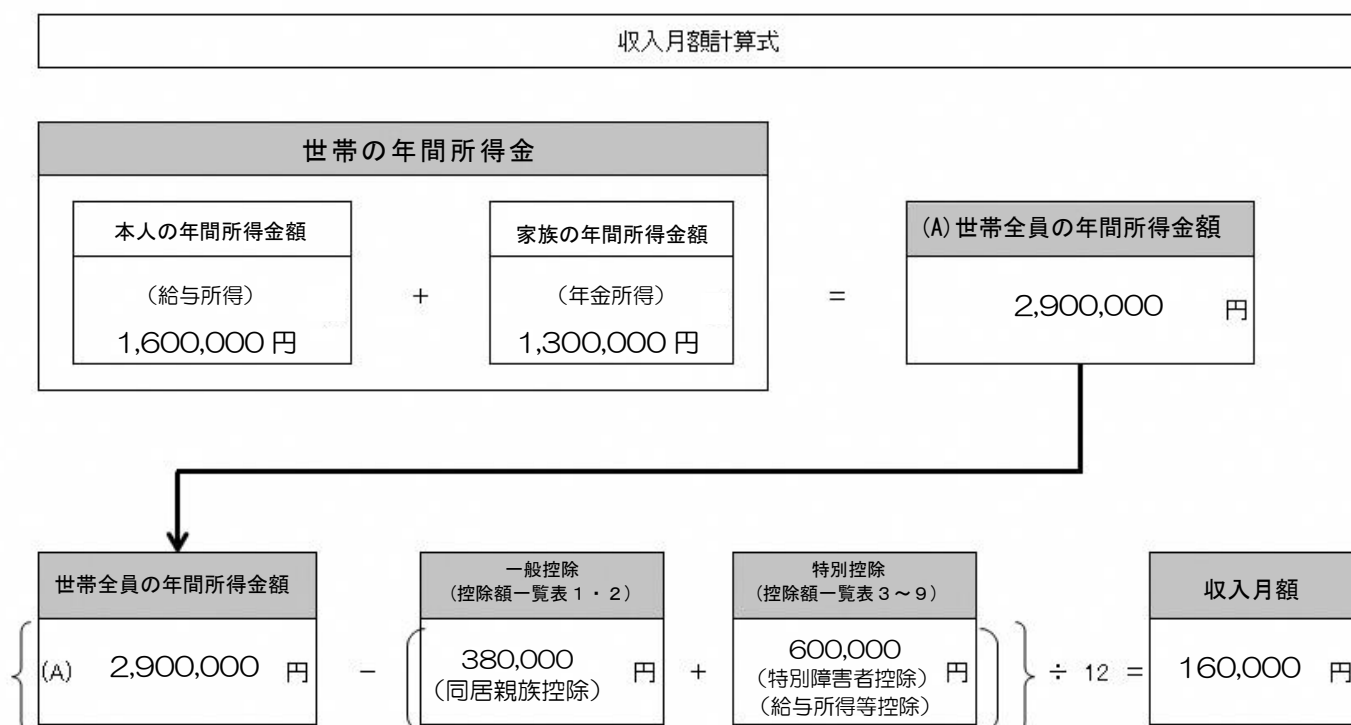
収入月額計算式

世帯の年間所得金

本人の年間所得金額
（給与所得）
1,600,000 円

+

家族の年間所得金額
（年金所得）
1,300,000 円

=

(A) 世帯全員の年間所得金額
2,900,000 円

世帯全員の年間所得金額
(A) 2,900,000 円

−

一般控除
（控除額一覧表１・２）
380,000
（同居親族控除）
円

+

特別控除
（控除額一覧表３～９）
600,000
（特別障害者控除）
（給与所得等控除）
円

÷ 12 =

収入月額
160,000 円